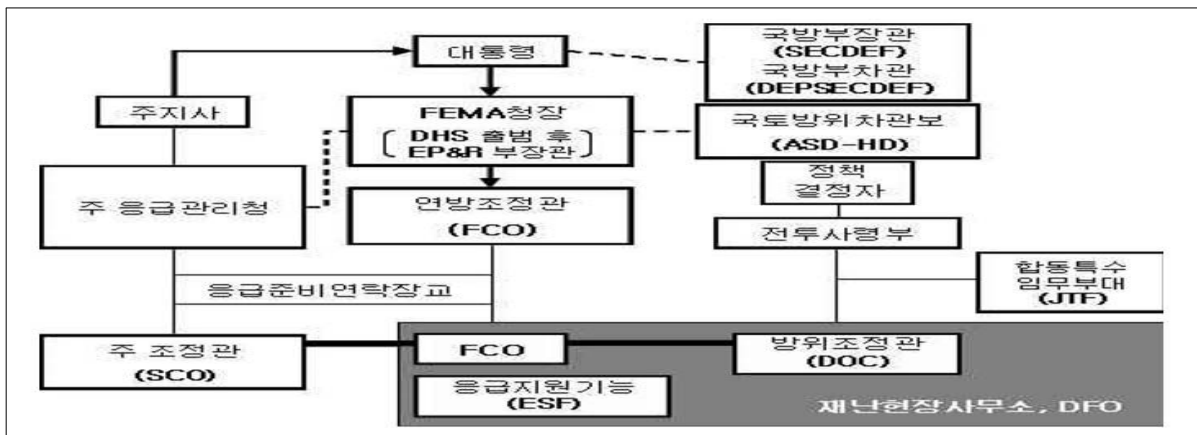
대통령

국방부장관
(SECDEF)
국방부차관
(DEPSECDEF)

주지사

FEMA청장
〔DHS 출범 후 EP&R 부장관〕

국토방위차관보
(ASD-HD)

정책
결정자

주 응급관리청

연방조정관
(FCO)

전투사령부

합동특수
임무부대
(JTF)

응급준비연락장교

주 조정관
(SCO)

FCO

방위조정관
(DOC)

응급지원기능
(ESF)

재난현장사무소, DFO